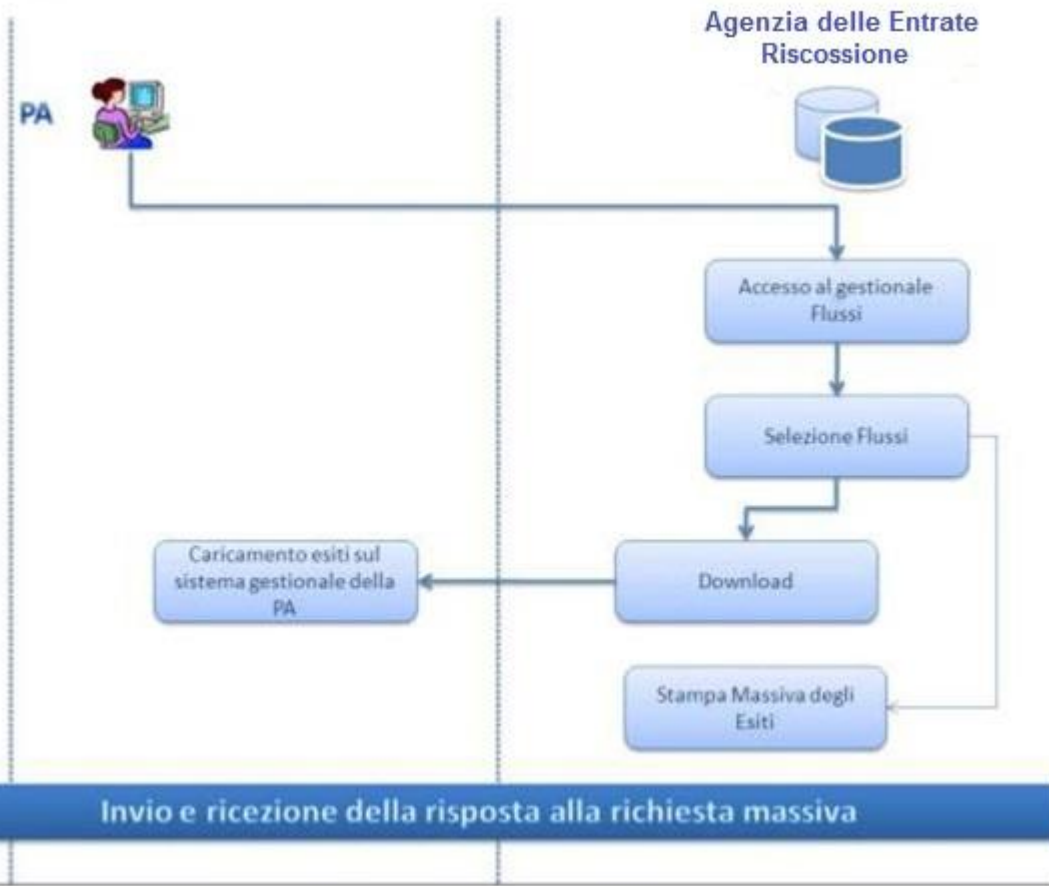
Agenzia delle Entrate Riscossione

PA

Accesso al gestionale Flussi

Selezione Flussi

Caricamento esiti sul sistema gestionale della PA

Download

Stampa Massiva degli Esiti

Invio e ricezione della risposta alla richiesta massiva